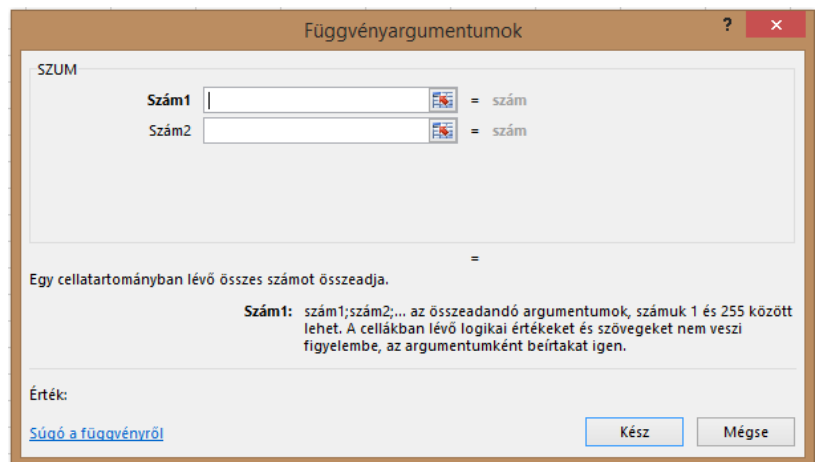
Függvényargumentumok

?

SZUM

Szám1 = szám

Szám2 = szám

=

Egy cellatartományban lévő összes számot összeadja.

Szám1: szám1;szám2;... az összeadandó argumentumok, számuk 1 és 255 között lehet. A cellákban lévő logikai értékeket és szövegeket nem veszi figyelembe, az argumentumként beírtakat igen.

Érték:

Súgó a függvényről

Kész

Mégse